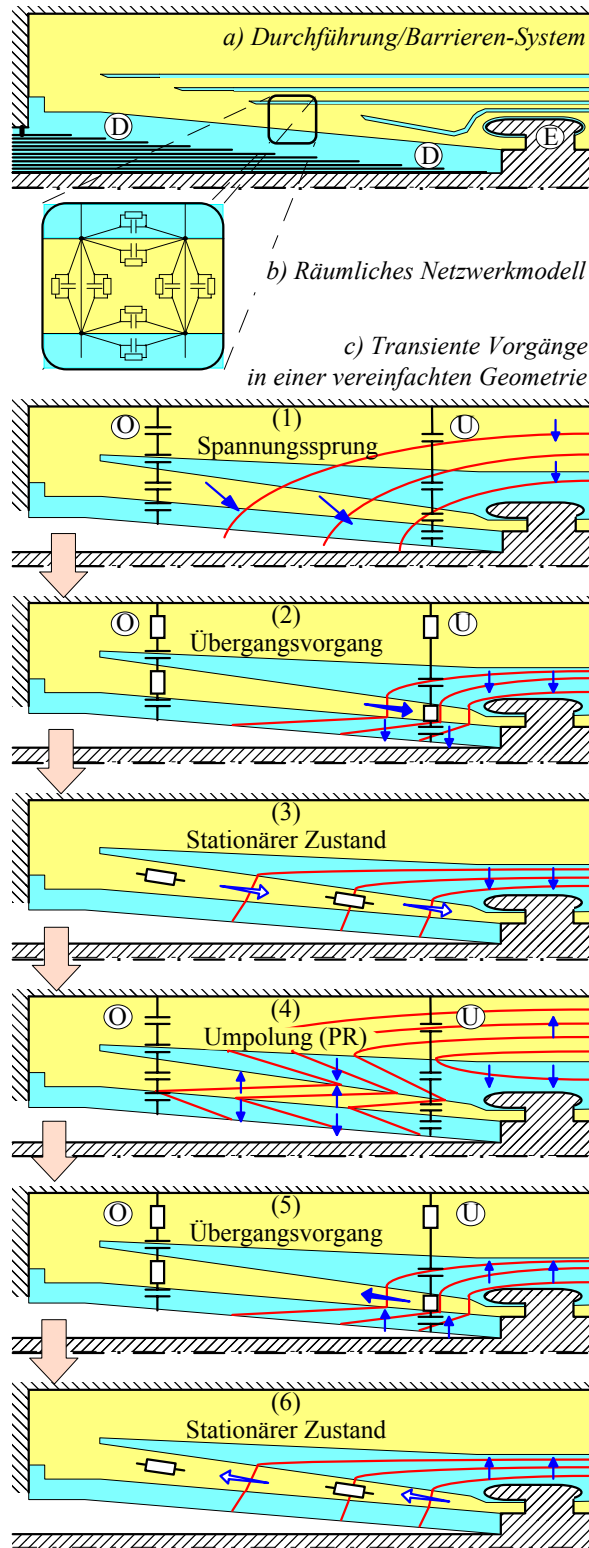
a) Durchführung/Barrieren-System

D

D

E

b) Räumliches Netzwerkmodell

c) Transiente Vorgänge in einer vereinfachten Geometrie

O

(1)
Spannungssprung

U

O

(2)
Übergangsvorgang

U

(3)
Stationärer Zustand

O

(4)
Umpolung (PR)

U

O

(5)
Übergangsvorgang

U

(6)
Stationärer Zustand